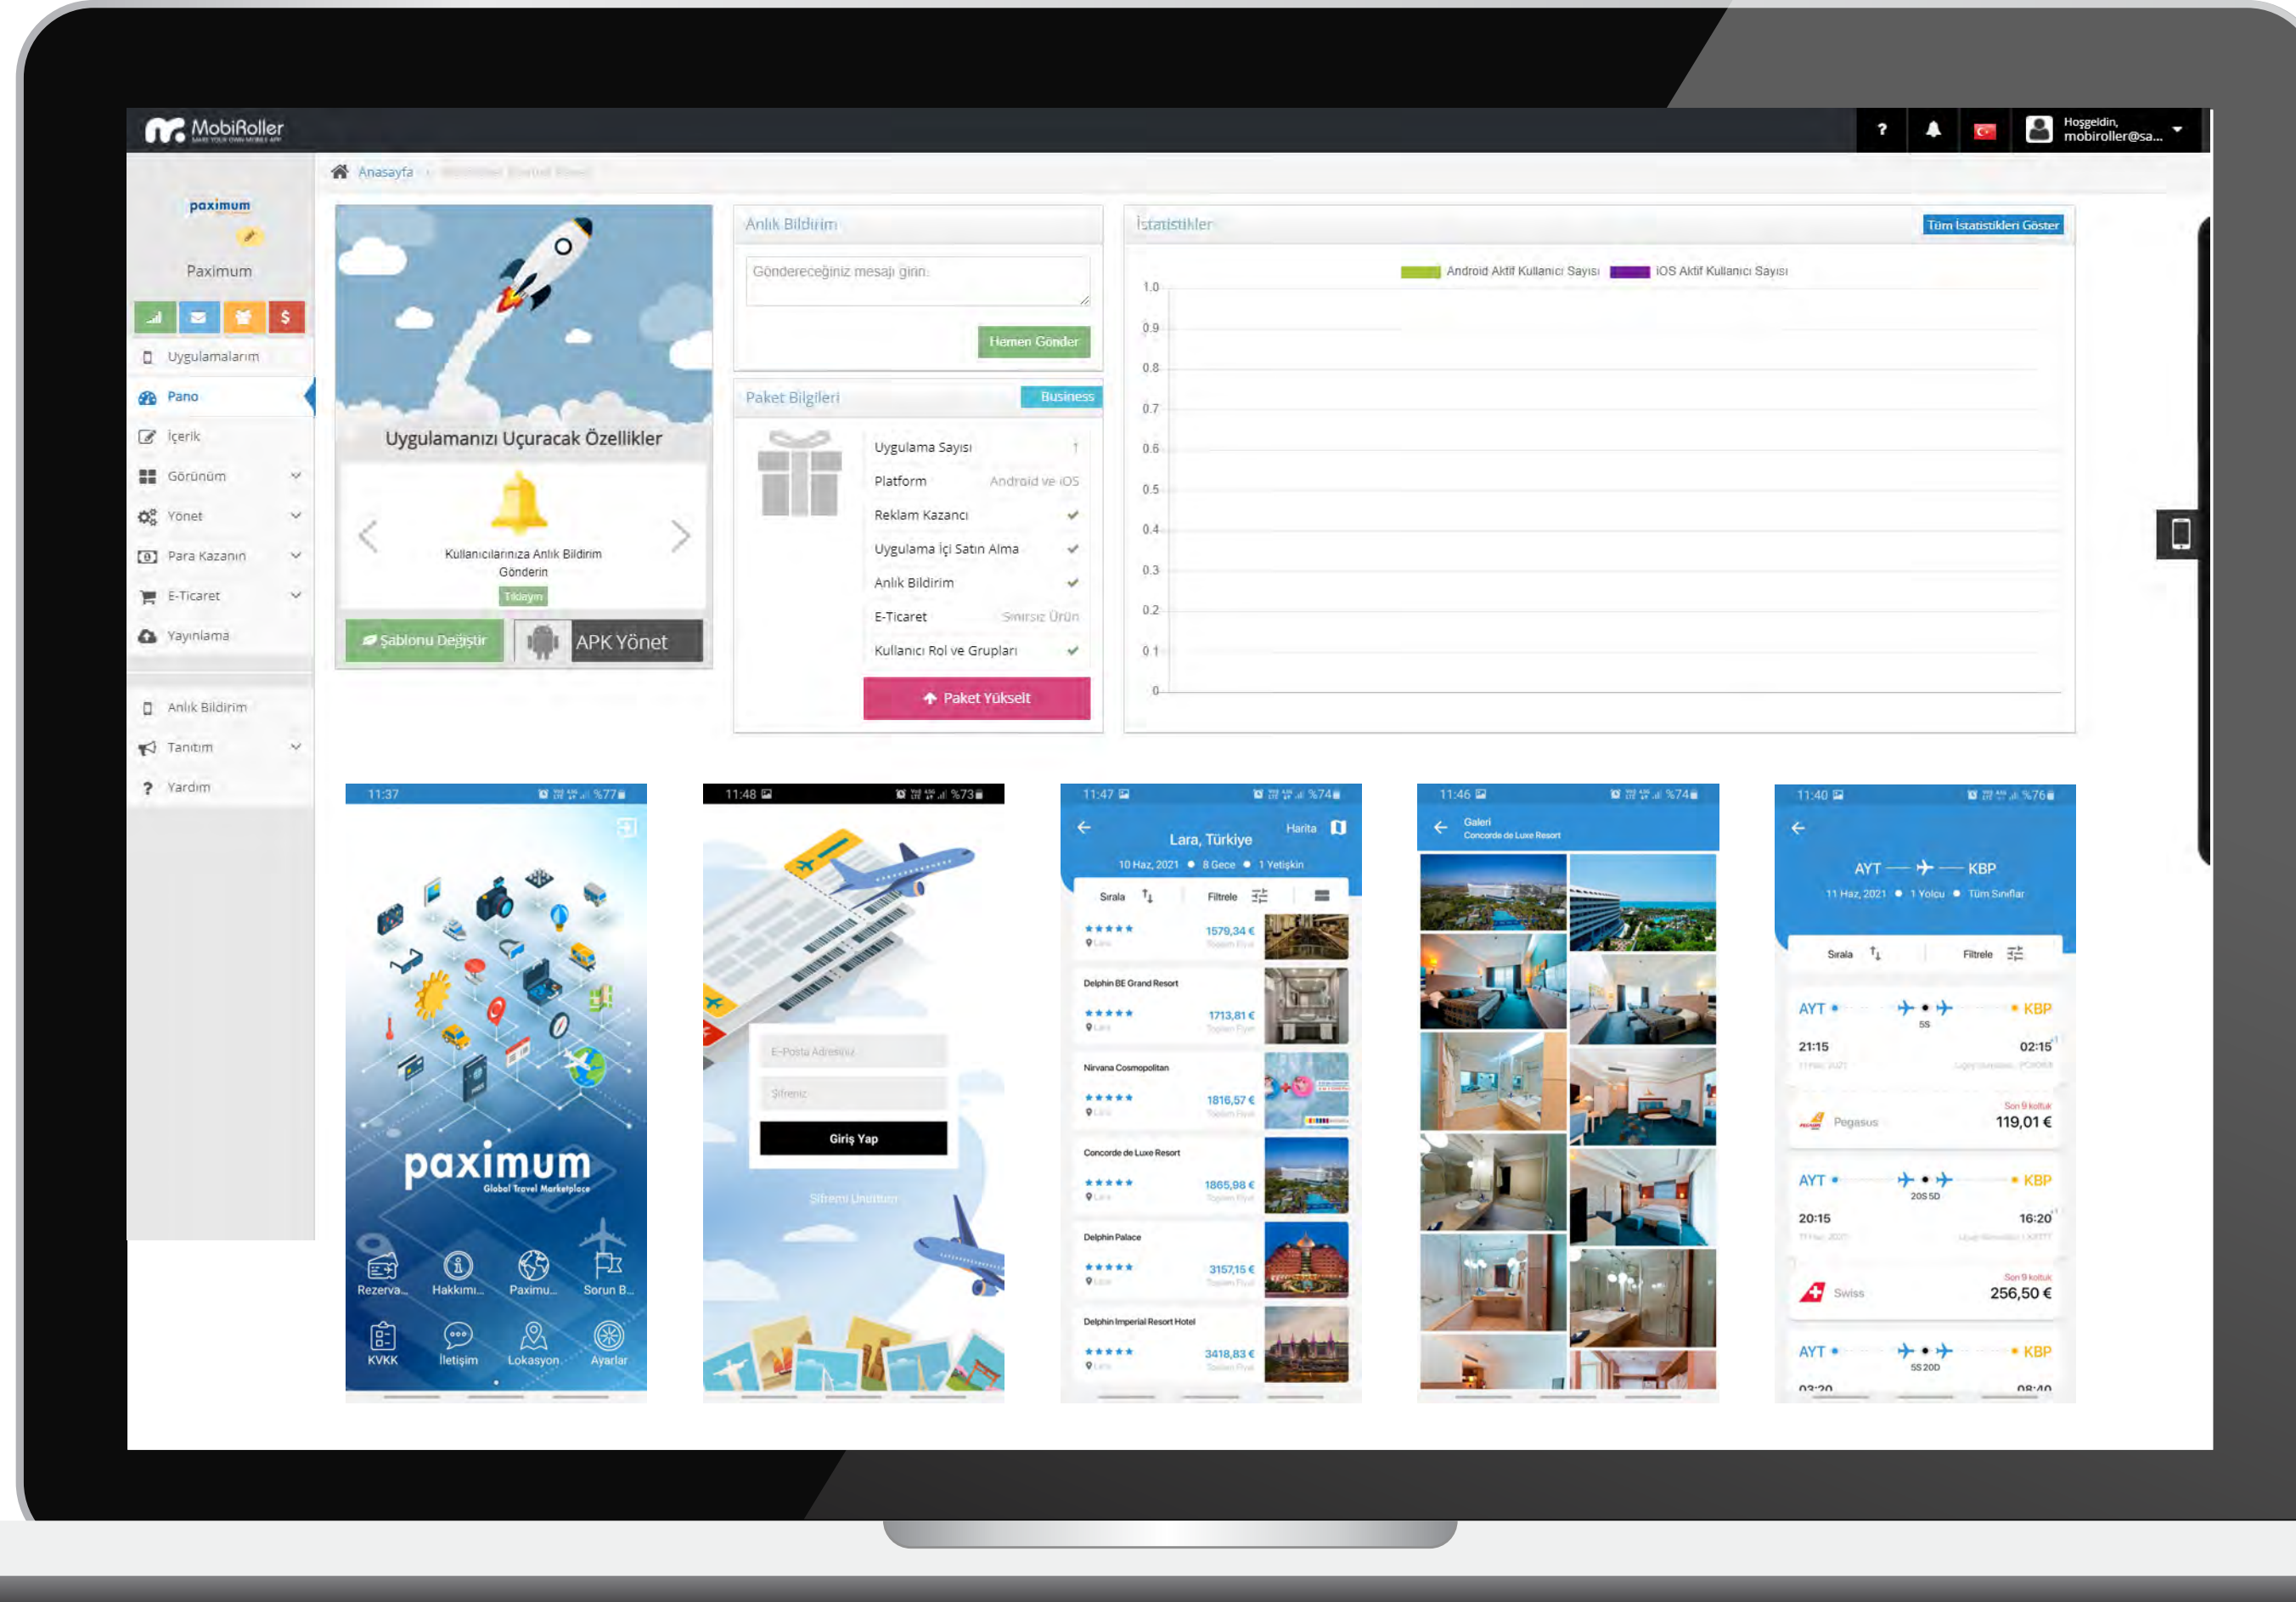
MobiRoller

? Hoşgeldin, mobiroller@sa...

Anasayfa › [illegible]

paximum
Paximum

Uygulamalarım
Pano
İçerik
Görünüm
Yönet
Para Kazanın
E-Ticaret
Yayınlama

Anlık Bildirim
Tanıtım
Yardım

Uygulamanızı Uçuracak Özellikler

Kullanıcılarınıza Anlık Bildirim Gönderin
Tıklayın

Şablonu Değiştir
APK Yönet

Anlık Bildirim
Göndereceğiniz mesajı girin.
Hemen Gönder

Paket Bilgileri
Business

| Uygulama Sayısı | 1 |
|---|---|
| Platform | Android ve iOS |
| Reklam Kazancı | ✔ |
| Uygulama İçi Satın Alma | ✔ |
| Anlık Bildirim | ✔ |
| E-Ticaret | Sınırsız Ürün |
| Kullanıcı Rol ve Grupları | ✔ |

Paket Yükselt

İstatistikler
Tüm İstatistikleri Göster
Android Aktif Kullanıcı Sayısı iOS Aktif Kullanıcı Sayısı
1.0 0.9 0.8 0.7 0.6 0.5 0.4 0.3 0.2 0.1 0

11:37 %77
paximum
Global Travel Marketplace
Rezerva... Hakkımı... Paximu... Sorun B...
KVKK İletişim Lokasyon Ayarlar

11:48 %73
E-Posta Adresiniz
Şifreniz
Giriş Yap
Şifremi Unuttum

11:47 %74
Lara, Türkiye
Harita
10 Haz, 2021 • 8 Gece • 1 Yetişkin
Sırala Filtrele
1579,34 €
Delphin BE Grand Resort
1713,81 €
Nirvana Cosmopolitan
1816,57 €
Concorde de Luxe Resort
1865,98 €
Delphin Palace
3157,15 €
Delphin Imperial Resort Hotel
3418,83 €

11:46 %74
Galeri
Concorde de Luxe Resort

11:40 %76
AYT KBP
11 Haz, 2021 • 1 Yolcu • Tüm Sınıflar
Sırala Filtrele
AYT KBP
5S
21:15 02:15
Son 9 koltuk
Pegasus 119,01 €
AYT KBP
20S 5D
20:15 16:20
Son 9 koltuk
Swiss 256,50 €
AYT KBP
5S 20D